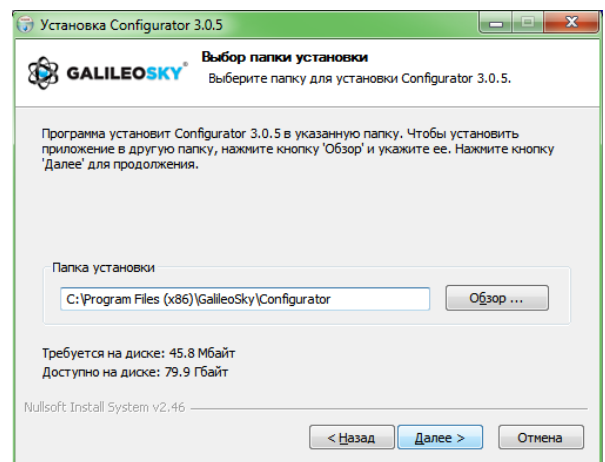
Установка Configurator 3.0.5

GALILEOSKY®

Выбор папки установки
Выберите папку для установки Configurator 3.0.5.

Программа установит Configurator 3.0.5 в указанную папку. Чтобы установить приложение в другую папку, нажмите кнопку 'Обзор' и укажите ее. Нажмите кнопку 'Далее' для продолжения.

Папка установки
C:\Program Files (x86)\GalileoSky\Configurator
Обзор ...

Требуется на диске: 45.8 Мбайт
Доступно на диске: 79.9 Гбайт

Nullsoft Install System v2.46

< Назад
Далее >
Отмена